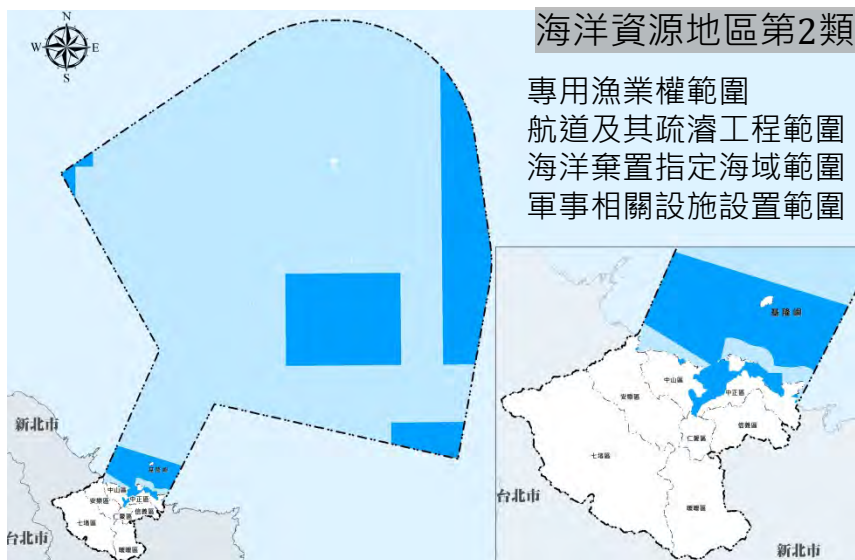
N
W
E
S

海洋資源地區第2類

專用漁業權範圍
航道及其疏濬工程範圍
海洋棄置指定海域範圍
軍事相關設施設置範圍

新北市
台北市
基隆嶼
中山區
安樂區
中正區
仁愛區
信義區
七堵區
暖暖區

基隆嶼
中山區
安樂區
中正區
仁愛區
信義區
七堵區
暖暖區
台北市
新北市